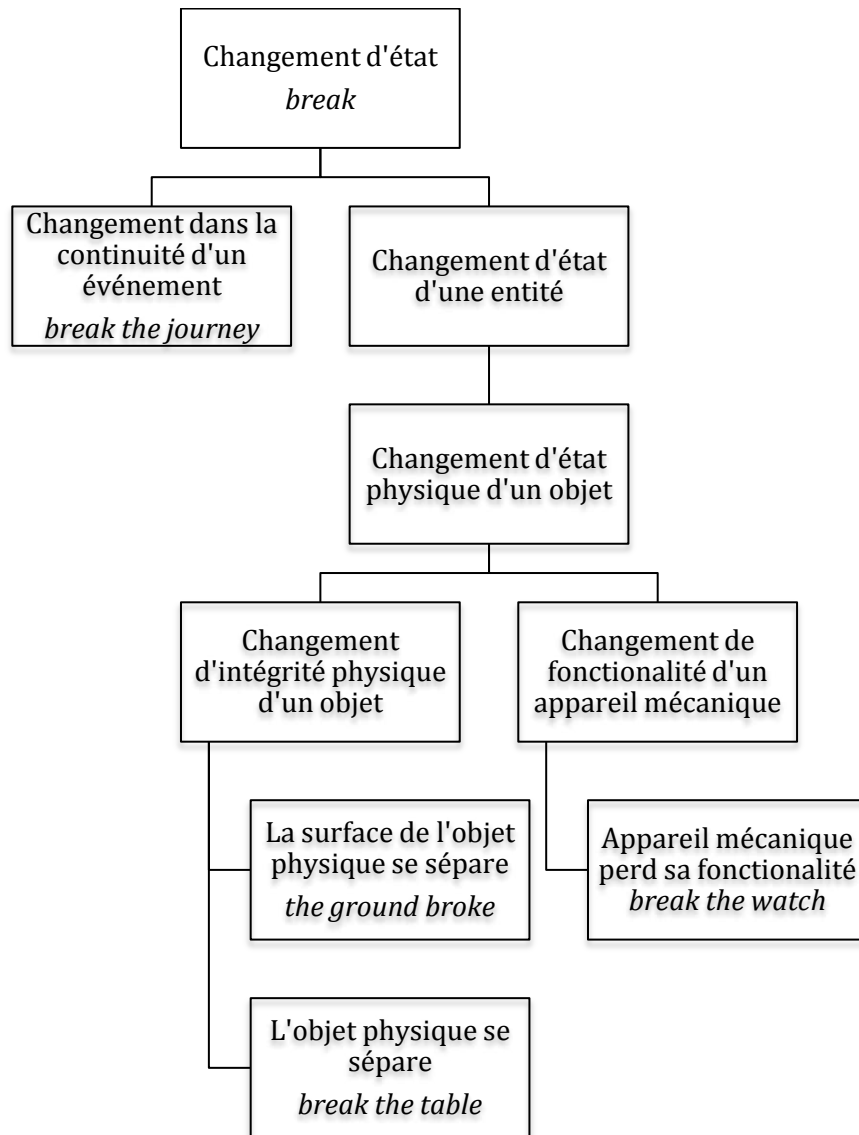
Changement d'état
*break*

Changement dans la continuité d'un événement
*break the journey*

Changement d'état d'une entité

Changement d'état physique d'un objet

Changement d'intégrité physique d'un objet

Changement de fonctionalité d'un appareil mécanique

La surface de l'objet physique se sépare
*the ground broke*

Appareil mécanique perd sa fonctionalité
*break the watch*

L'objet physique se sépare
*break the table*